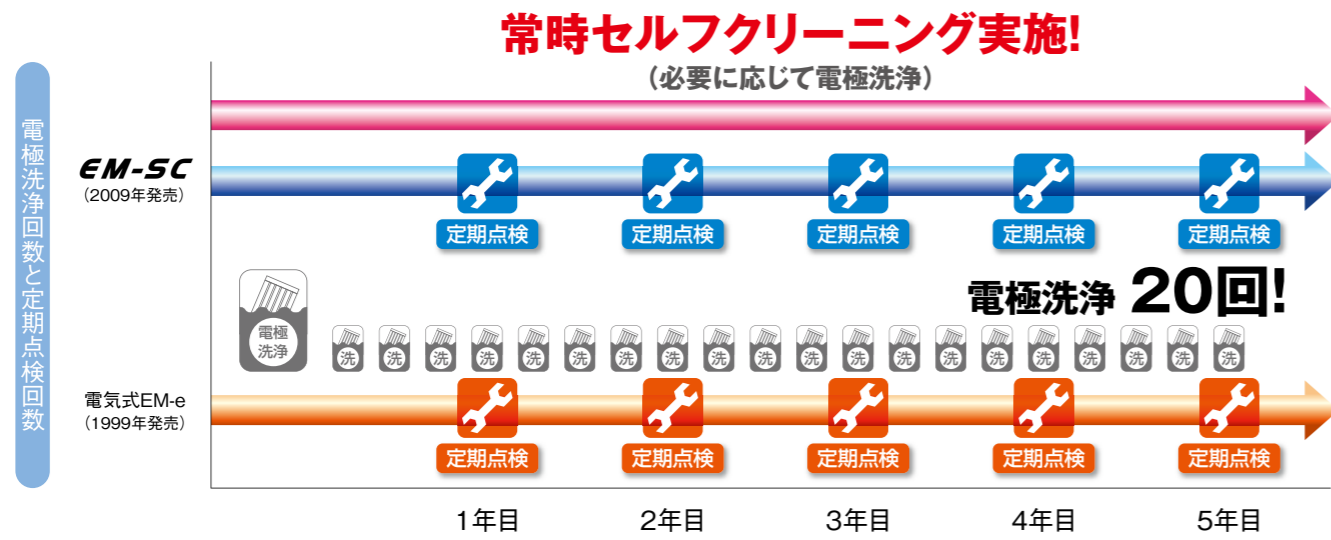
常時セルフクリーニング実施!
（必要に応じて電極洗浄）

電極洗浄回数と定期点検回数

EM-SC
（2009年発売）

定期点検 定期点検 定期点検 定期点検 定期点検

電極洗浄 20回!

電極洗浄

洗 洗 洗 洗 洗 洗 洗 洗 洗 洗 洗 洗 洗 洗 洗 洗 洗 洗 洗 洗

電気式EM-e
（1999年発売）

定期点検 定期点検 定期点検 定期点検 定期点検

1年目 2年目 3年目 4年目 5年目